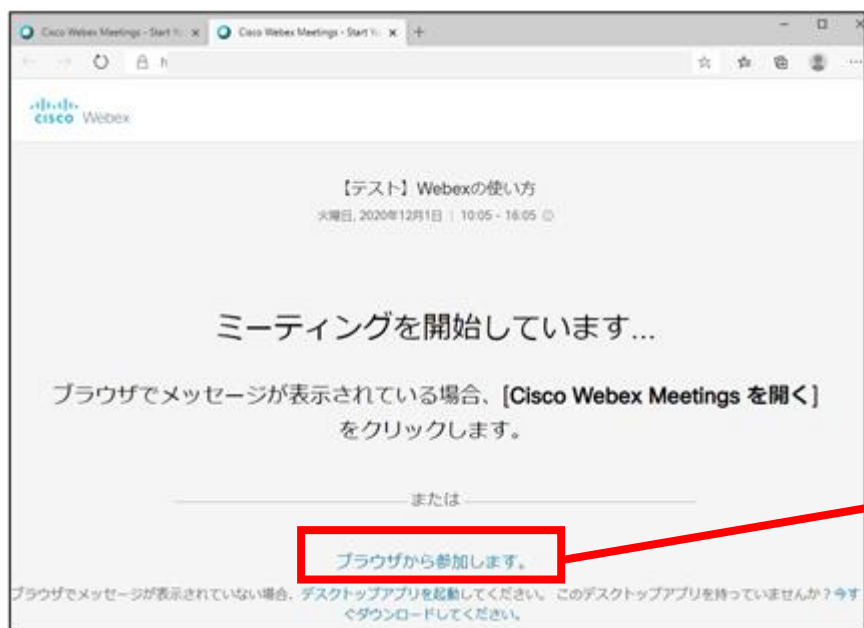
Cisco Webex Meetings - Start Yo ×
Cisco Webex Meetings - Start Yo ×
+

cisco Webex

【テスト】Webexの使い方
火曜日, 2020年12月1日 | 10:05 - 16:05

ミーティングを開始しています...

ブラウザでメッセージが表示されている場合、[Cisco Webex Meetings を開く] をクリックします。

または

ブラウザから参加します。

ブラウザでメッセージが表示されていない場合、デスクトップアプリを起動してください。このデスクトップアプリを持っていませんか？今すぐダウンロードしてください。